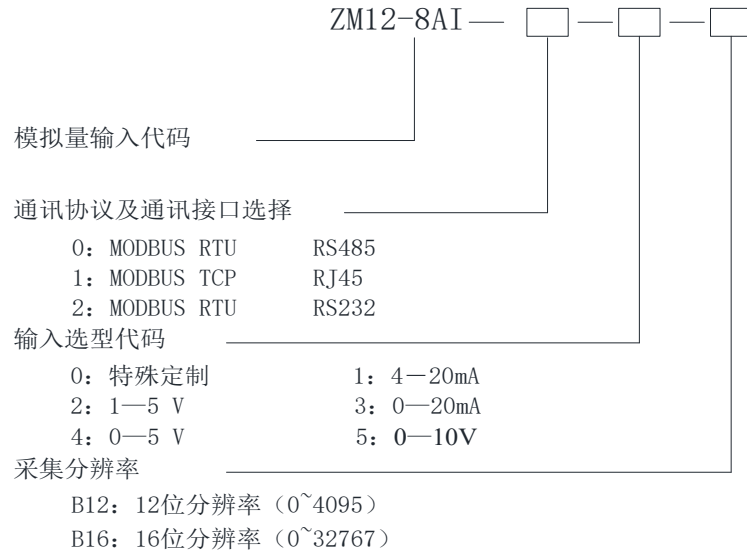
ZM12-8AI — □ — □ — □

模拟量输入代码

通讯协议及通讯接口选择

0：MODBUS RTU RS485
1：MODBUS TCP RJ45
2：MODBUS RTU RS232

输入选型代码

0：特殊定制 1：4—20mA
2：1—5 V 3：0—20mA
4：0—5 V 5：0—10V

采集分辨率

B12：12位分辨率（0~4095）
B16：16位分辨率（0~32767）